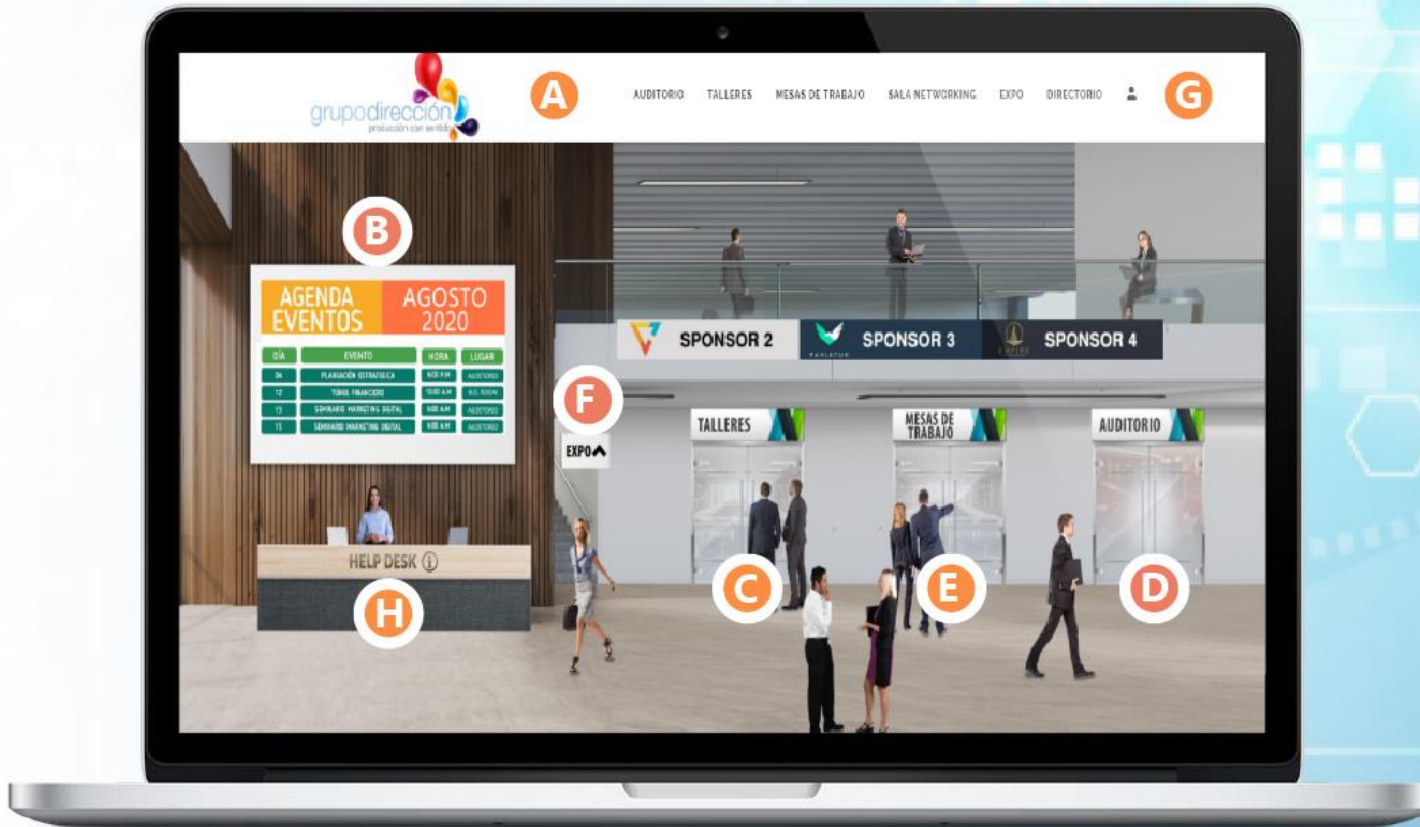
grupodirección
producción con sentido

A

AUDITORIO TALLERES MESAS DE TRABAJO SALA NETWORKING EXPO DIRECTORIO

G

B

AGENDA EVENTOS AGOSTO 2020

| DÍA | EVENTO | HORA | LUGAR |
|---|---|---|---|
| 04 | PLANEACIÓN ESTRATÉGICA | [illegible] | AUDITORIO |
| 12 | TÓNICE FINANCIERO | 10:00 A.M. | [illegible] |
| 13 | SEMINARIO MARKETING DIGITAL | 9:00 A.M. | AUDITORIO |
| 15 | SEMINARIO MARKETING DIGITAL | 9:00 A.M. | AUDITORIO |

SPONSOR 2 SPONSOR 3 SPONSOR 4

F

EXPO

TALLERES

MESAS DE TRABAJO

AUDITORIO

HELP DESK

H

C

E

D